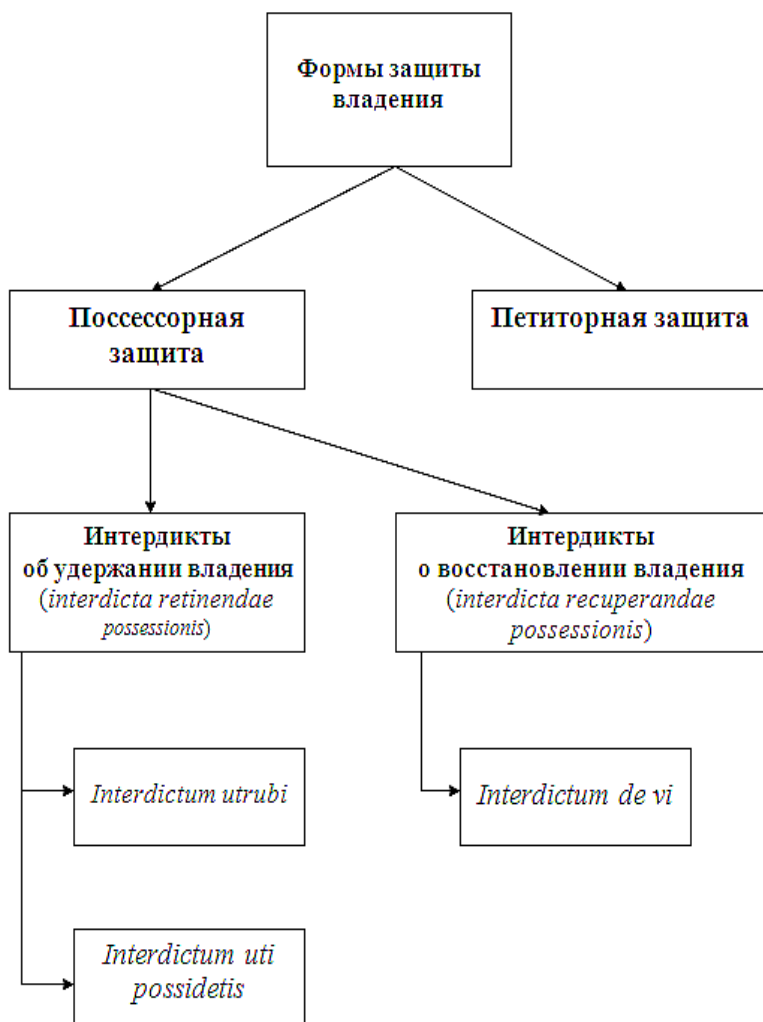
Формы защиты владения

Поссессорная защита

Петиторная защита

Интердикты об удержании владения (interdicta retinendae possessionis)

Интердикты о восстановлении владения (interdicta recuperandae possessionis)

Interdictum utrubi

Interdictum de vi

Interdictum uti possidetis